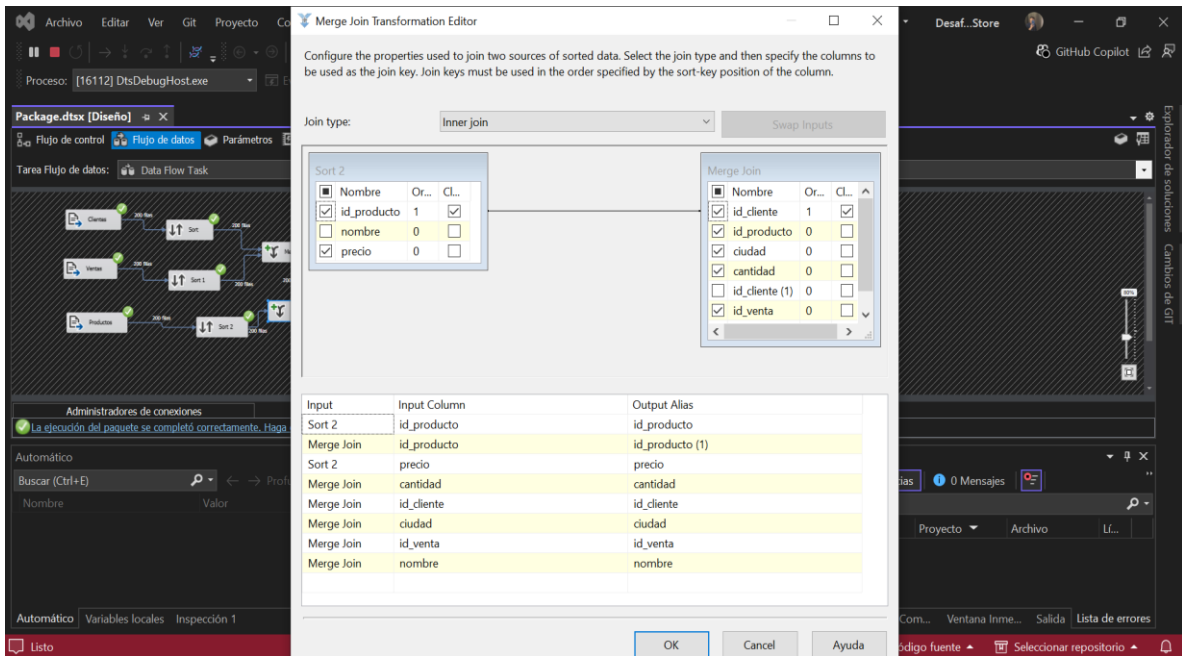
Archivo Editar Ver Git Proyecto Co

Merge Join Transformation Editor

Desaf...Store

GitHub Copilot

Proceso: [16112] DtsDebugHost.exe

Package.dtsx [Diseño]

Flujo de control Flujo de datos Parámetros

Tarea Flujo de datos: Data Flow Task

Clientes
Sort
Ventas
Sort 1
Productos
Sort 2

Configure the properties used to join two sources of sorted data. Select the join type and then specify the columns to be used as the join key. Join keys must be used in the order specified by the sort-key position of the column.

Join type: Inner join Swap Inputs

Sort 2

| | Nombre | Or... | Cl... |
|---|---|---|---|
| ☑ | id_producto | 1 | ☑ |
| ☐ | nombre | 0 | ☐ |
| ☑ | precio | 0 | ☐ |

Merge Join

| | Nombre | Or... | Cl... |
|---|---|---|---|
| ☑ | id_cliente | 1 | ☑ |
| ☑ | id_producto | 0 | ☐ |
| ☑ | ciudad | 0 | ☐ |
| ☑ | cantidad | 0 | ☐ |
| ☐ | id_cliente (1) | 0 | ☐ |
| ☑ | id_venta | 0 | ☐ |

| Input | Input Column | Output Alias |
|---|---|---|
| Sort 2 | id_producto | id_producto |
| Merge Join | id_producto | id_producto (1) |
| Sort 2 | precio | precio |
| Merge Join | cantidad | cantidad |
| Merge Join | id_cliente | id_cliente |
| Merge Join | ciudad | ciudad |
| Merge Join | id_venta | id_venta |
| Merge Join | nombre | nombre |

OK Cancel Ayuda

Administradores de conexiones

La ejecución del paquete se completó correctamente. Haga

Automático

Buscar (Ctrl+E)

Nombre Valor

cias 0 Mensajes

Proyecto Archivo Lí...

Automático Variables locales Inspección 1

Com... Ventana Inme... Salida Lista de errores

Listo

ódigo fuente Seleccionar repositorio

Explorador de soluciones Cambios de GIT